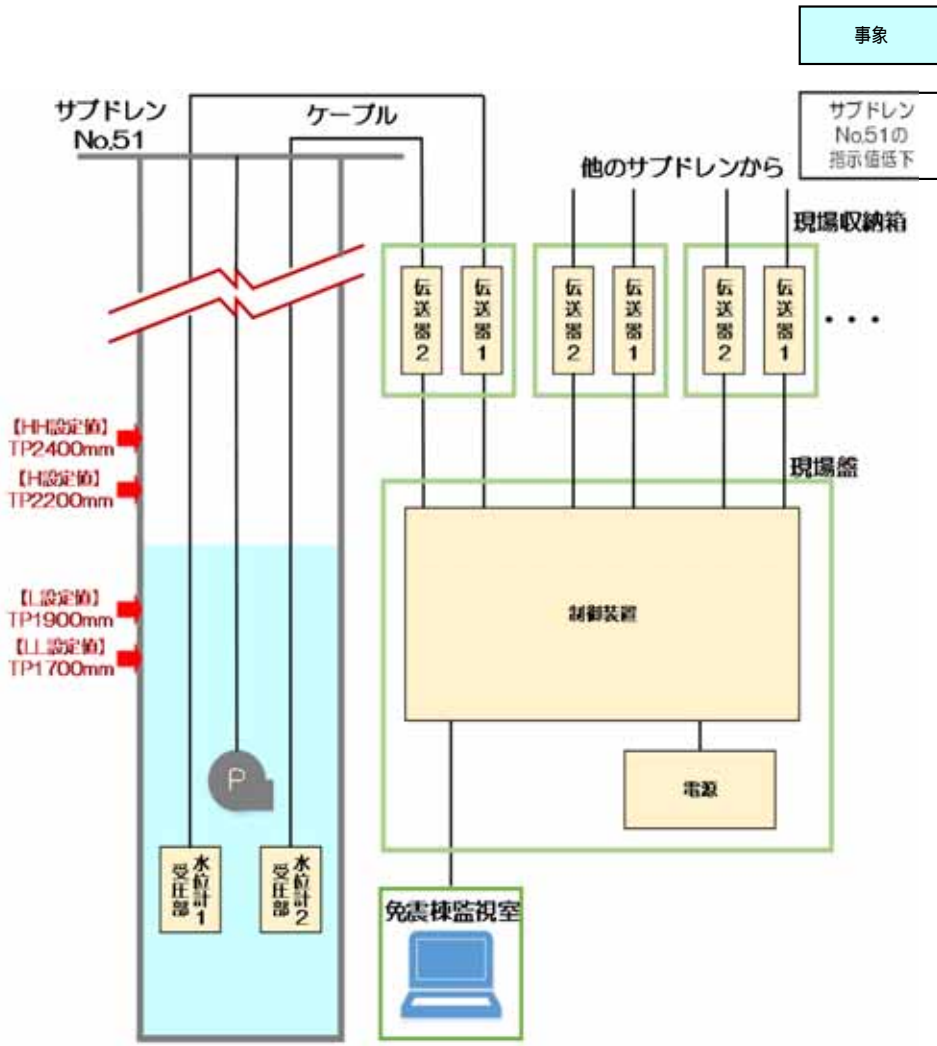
事象

サブドレン No.51

ケーブル

サブドレン No.51の指示値低下

他のサブドレンから

現場収納箱

伝送器2 伝送器1 伝送器2 伝送器1 伝送器2 伝送器1 ・・・

【HH設定値】TP2400mm
【H設定値】TP2200mm
【L設定値】TP1900mm
【LL設定値】TP1700mm

現場盤

制御装置

P

電源

水位計1受圧部 水位計2受圧部

免震棟監視室